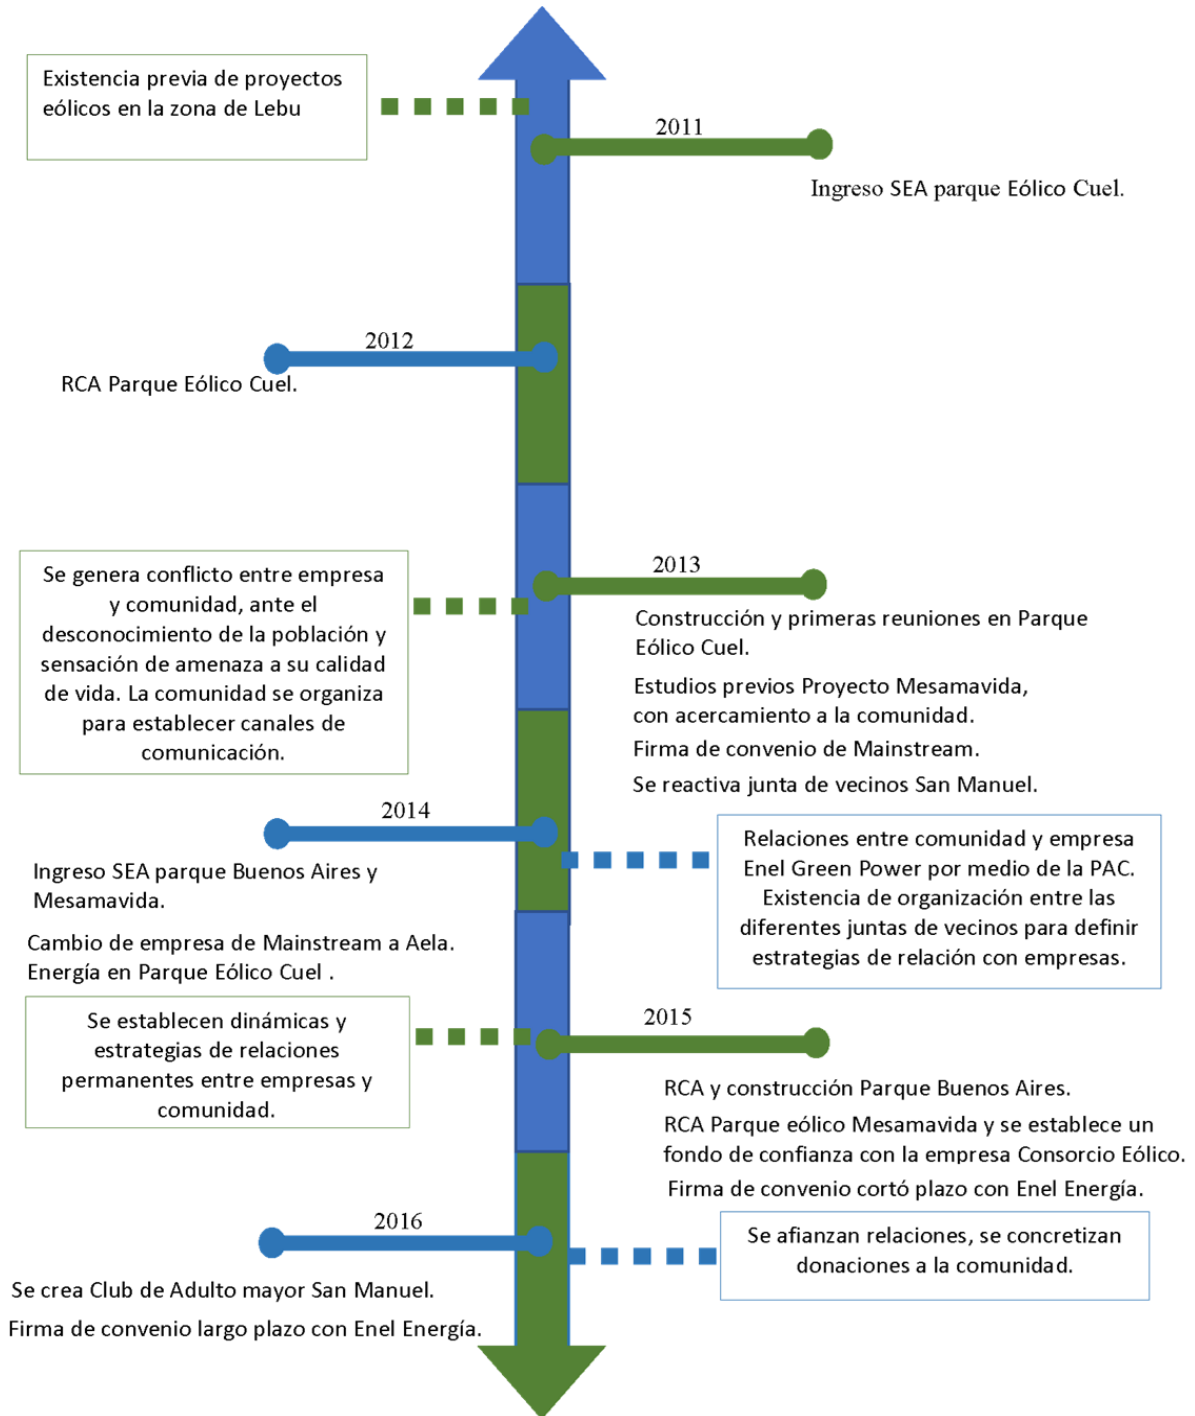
Existencia previa de proyectos eólicos en la zona de Lebu

2011

Ingreso SEA parque Eólico Cuel.

2012

RCA Parque Eólico Cuel.

Se genera conflicto entre empresa y comunidad, ante el desconocimiento de la población y sensación de amenaza a su calidad de vida. La comunidad se organiza para establecer canales de comunicación.

2013

Construcción y primeras reuniones en Parque Eólico Cuel.

Estudios previos Proyecto Mesamavida, con acercamiento a la comunidad.

Firma de convenio de Mainstream.

Se reactiva junta de vecinos San Manuel.

2014

Relaciones entre comunidad y empresa Enel Green Power por medio de la PAC. Existencia de organización entre las diferentes juntas de vecinos para definir estrategias de relación con empresas.

Ingreso SEA parque Buenos Aires y Mesamavida.

Cambio de empresa de Mainstream a Aela. Energía en Parque Eólico Cuel .

Se establecen dinámicas y estrategias de relaciones permanentes entre empresas y comunidad.

2015

RCA y construcción Parque Buenos Aires.

RCA Parque eólico Mesamavida y se establece un fondo de confianza con la empresa Consorcio Eólico.

Firma de convenio cortó plazo con Enel Energía.

2016

Se afianzan relaciones, se concretizan donaciones a la comunidad.

Se crea Club de Adulto mayor San Manuel.

Firma de convenio largo plazo con Enel Energía.